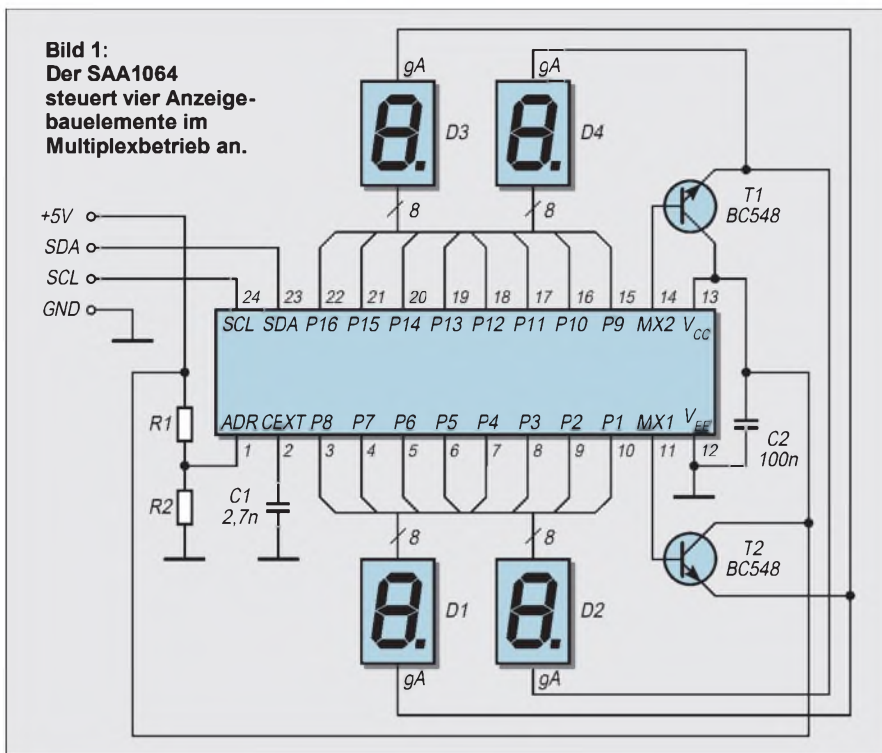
Bild 1: Der SAA1064 steuert vier Anzeigebauelemente im Multiplexbetrieb an.

gA
D3
gA
D4
8
8
T1
BC548
+5V
SDA
SCL
GND
24
23
22
21
20
19
18
17
16
15
14
13
SCL
SDA
P16
P15
P14
P13
P12
P11
P10
P9
MX2
$V_{CC}$
R1
ADR
CEXT
P8
P7
P6
P5
P4
P3
P2
P1
MX1
$V_{EE}$
1
2
3
4
5
6
7
8
9
10
11
12
C2
100n
R2
C1
2,7n
8
8
T2
BC548
D1
D2
gA
gA